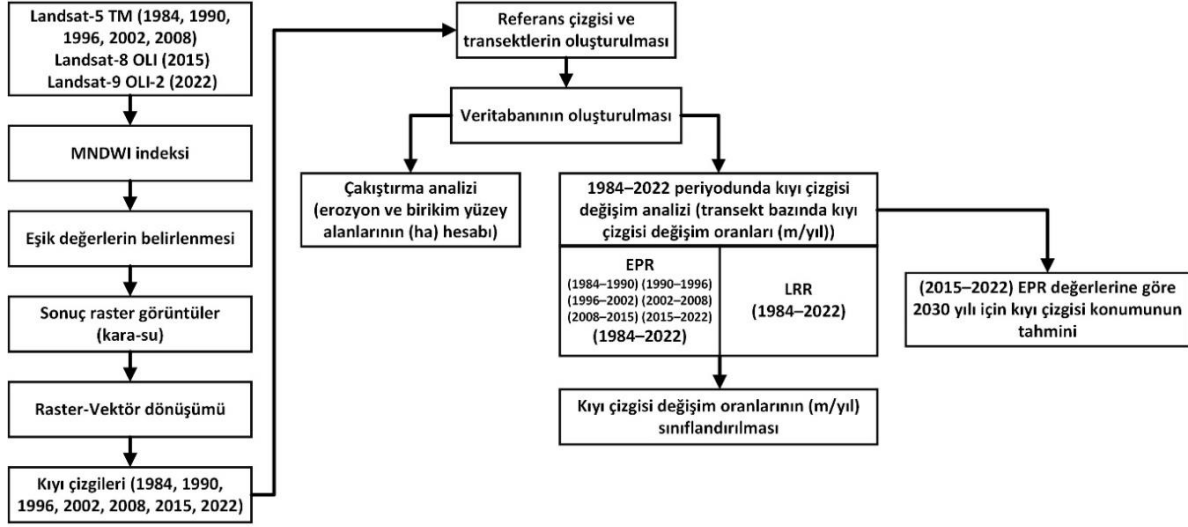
Landsat-5 TM (1984, 1990, 1996, 2002, 2008)
Landsat-8 OLI (2015)
Landsat-9 OLI-2 (2022)

MNDWI indeksi

Eşik değerlerin belirlenmesi

Sonuç raster görüntüler (kara-su)

Raster-Vektör dönüşümü

Kıyı çizgileri (1984, 1990, 1996, 2002, 2008, 2015, 2022)

Referans çizgisi ve transektlerin oluşturulması

Veritabanının oluşturulması

Çakıştırma analizi (erozyon ve birikim yüzey alanlarının (ha) hesabı)

1984–2022 periyodunda kıyı çizgisi değişim analizi (transekt bazında kıyı çizgisi değişim oranları (m/yıl))

EPR
(1984–1990) (1990–1996)
(1996–2002) (2002–2008)
(2008–2015) (2015–2022)
(1984–2022)

LRR
(1984–2022)

(2015–2022) EPR değerlerine göre 2030 yılı için kıyı çizgisi konumunun tahmini

Kıyı çizgisi değişim oranlarının (m/yıl) sınıflandırılması